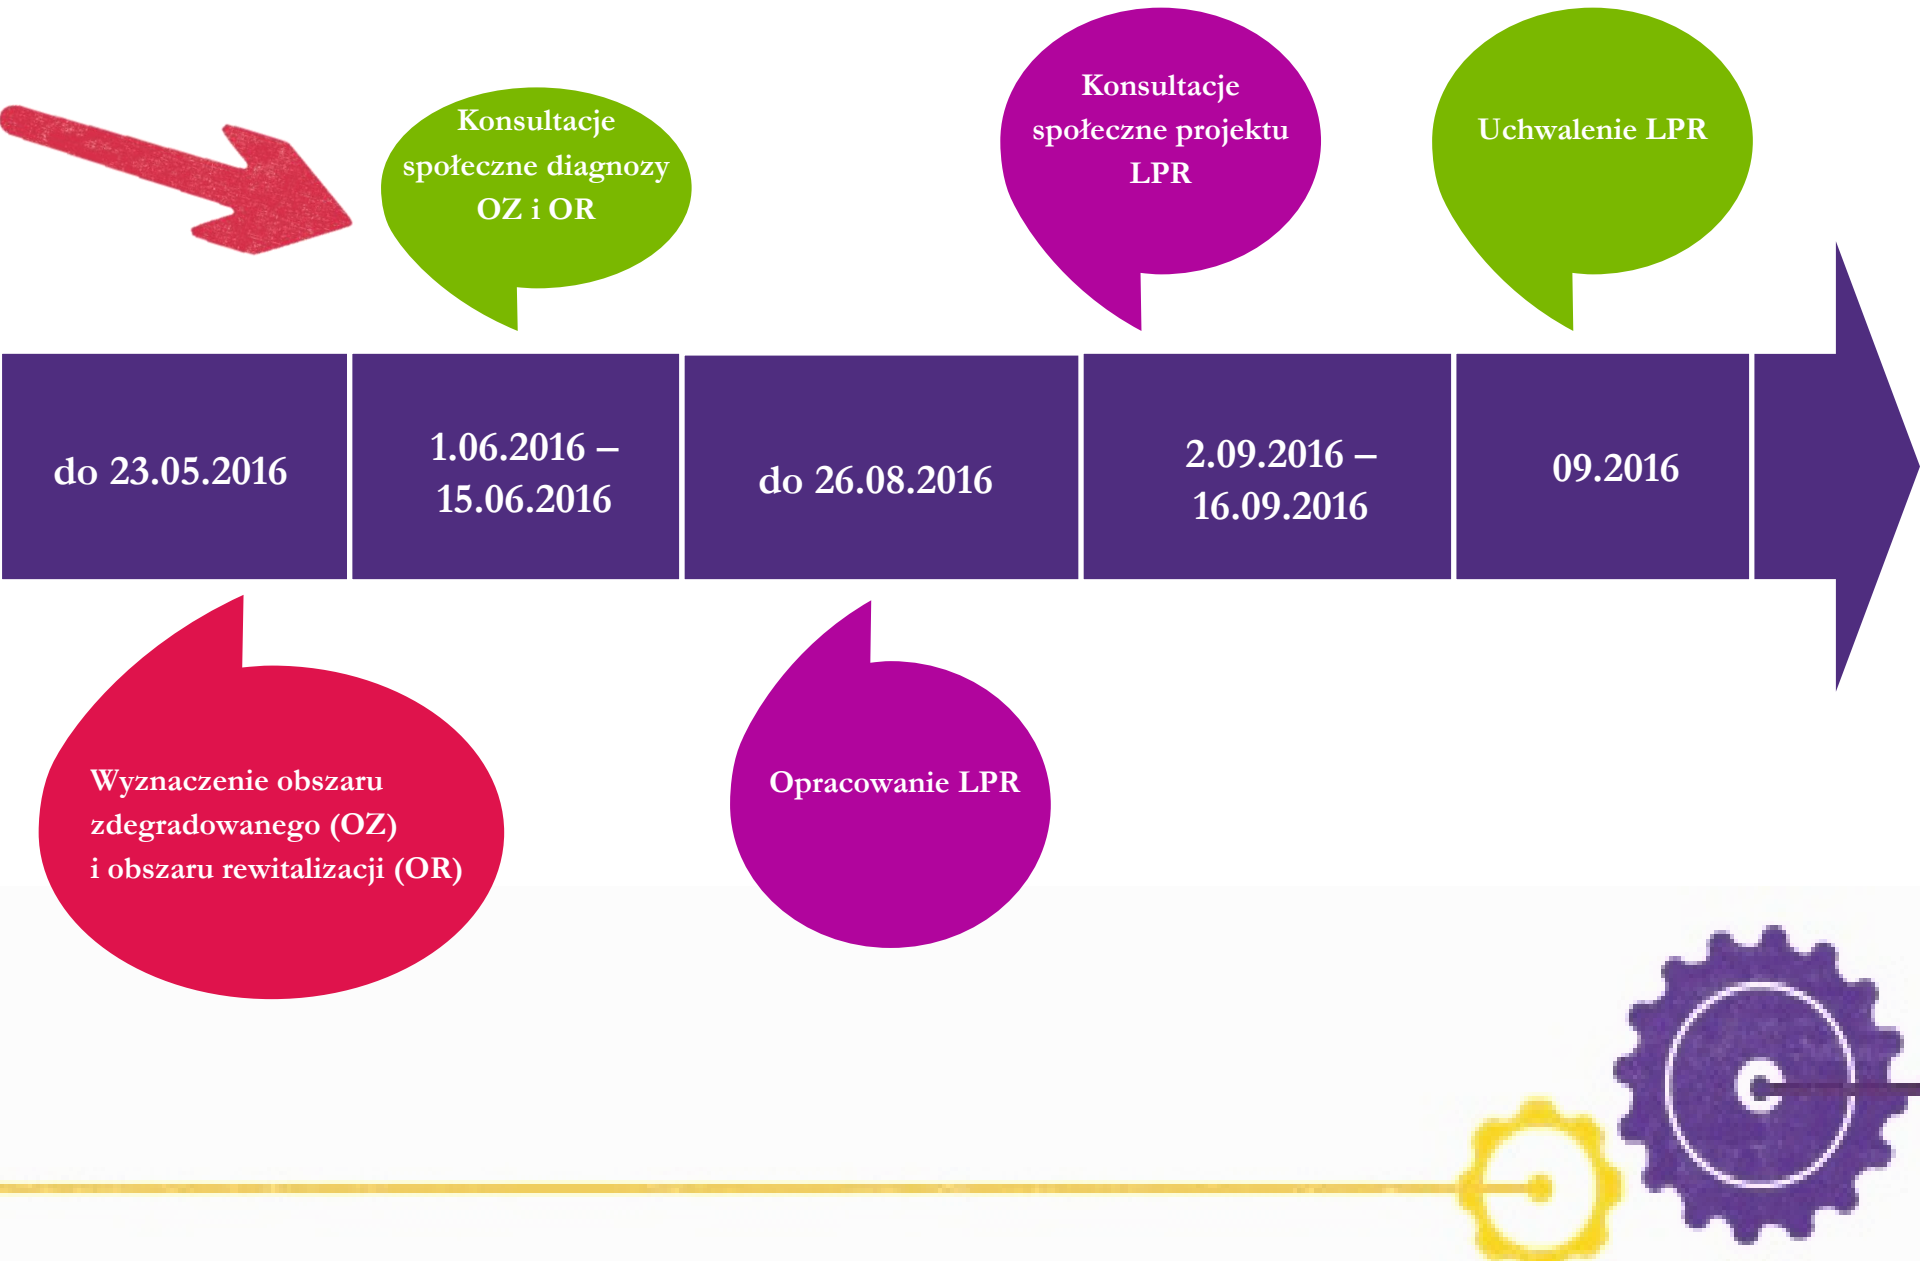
Konsultacje społeczne diagnozy OZ i OR

Konsultacje społeczne projektu LPR

Uchwalenie LPR

do 23.05.2016

1.06.2016 – 15.06.2016

do 26.08.2016

2.09.2016 – 16.09.2016

09.2016

Wyznaczenie obszaru zdegradowanego (OZ) i obszaru rewitalizacji (OR)

Opracowanie LPR